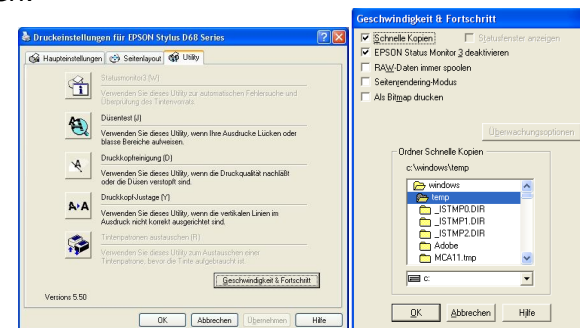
Druckeinstellungen für EPSON Stylus D68 Series

Haupteinstellungen | Seitenlayout | Utility

Statusmonitor3 (V)
Verwenden Sie dieses Utility zur automatischen Fehlersuche und Überprüfung des Tintenvorrats.

Düsentest (J)
Verwenden Sie dieses Utility, wenn Ihre Ausdrucke Lücken oder blasse Bereiche aufweisen.

Druckkopfreinigung (D)
Verwenden Sie dieses Utility, wenn die Druckqualität nachlässt oder die Düsen verstopft sind.

Druckkopf-Justage (Y)
Verwenden Sie dieses Utility, wenn die vertikalen Linien im Ausdruck nicht korrekt ausgerichtet sind.

Tintenpatronen austauschen (R)
Verwenden Sie dieses Utility zum Austauschen einer Tintenpatrone, bevor die Tinte aufgebraucht ist.

Geschwindigkeit & Fortschritt

Versions 5.50

OK | Abbrechen | Übernehmen | Hilfe

Geschwindigkeit & Fortschritt

☑ Schnelle Kopien
☐ Statusfenster anzeigen
☑ EPSON Status Monitor 3 deaktivieren
☐ RAW-Daten immer spoolen
☐ Seitenrendering-Modus
☐ Als Bitmap drucken

Überwachungsoptionen

Ordner Schnelle Kopien
c:\windows\temp
windows
temp
_ISTMP0.DIR
_ISTMP1.DIR
_ISTMP2.DIR
Adobe
MCA11.tmp

c:

OK | Abbrechen | Hilfe